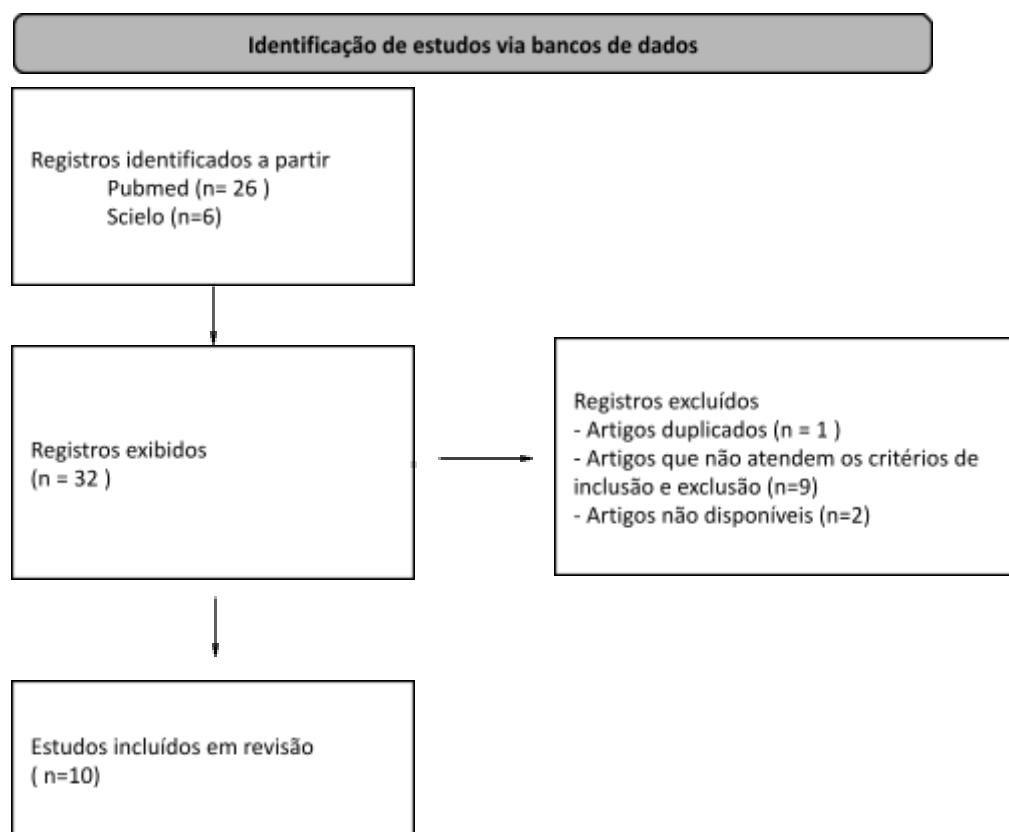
Identificação de estudos via bancos de dados

Registros identificados a partir
Pubmed (n= 26 )
Scielo (n=6)

Registros exibidos
(n = 32 )

Registros excluídos
- Artigos duplicados (n = 1 )
- Artigos que não atendem os critérios de inclusão e exclusão (n=9)
- Artigos não disponíveis (n=2)

Estudos incluídos em revisão
( n=10)